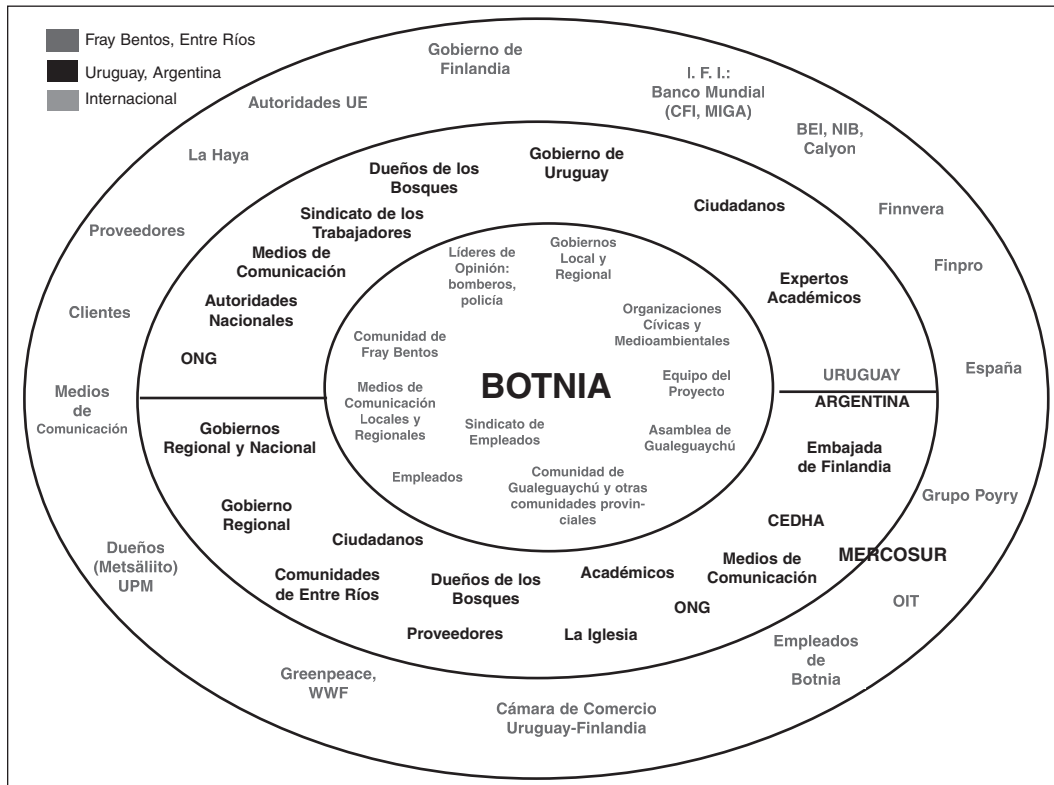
Fray Bentos, Entre Ríos
Uruguay, Argentina
Internacional

Gobierno de Finlandia

I. F. I.: Banco Mundial (CFI, MIGA)

Autoridades UE

BEI, NIB, Calyon

La Haya

Finnvera

Proveedores

Finpro

Clientes

España

Medios de Comunicación

Grupo Poyry

Dueños (Metsäliito) UPM

OIT

Greenpeace, WWF

Empleados de Botnia

Cámara de Comercio Uruguay-Finlandia

Dueños de los Bosques

Gobierno de Uruguay

Sindicato de los Trabajadores

Ciudadanos

Medios de Comunicación

Expertos Académicos

Autoridades Nacionales

ONG

URUGUAY

ARGENTINA

Gobiernos Regional y Nacional

Embajada de Finlandia

Gobierno Regional

CEDHA

Ciudadanos

MERCOSUR

Medios de Comunicación

Comunidades de Entre Ríos

Dueños de los Bosques

Académicos

ONG

Proveedores

La Iglesia

Líderes de Opinión: bomberos, policía

Gobiernos Local y Regional

Organizaciones Cívicas y Medioambientales

Comunidad de Fray Bentos

Medios de Comunicación Locales y Regionales

BOTNIA

Equipo del Proyecto

Sindicato de Empleados

Asamblea de Gualeguaychú

Empleados

Comunidad de Gualeguaychú y otras comunidades provinciales